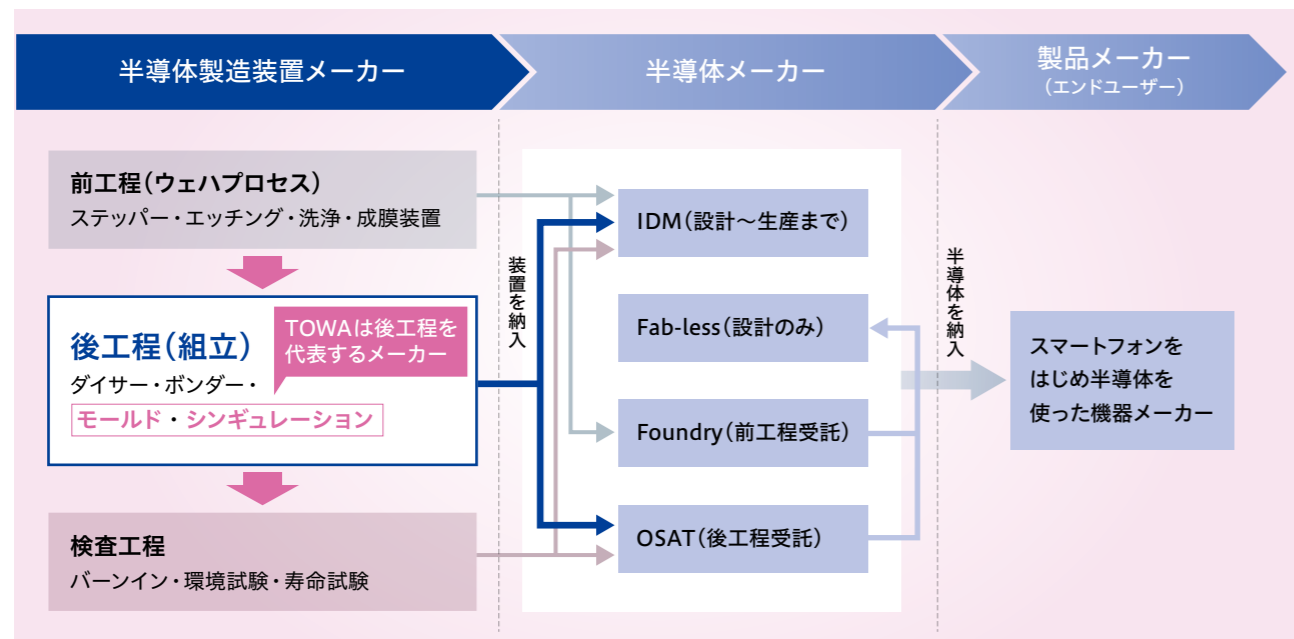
半導体製造装置メーカー

半導体メーカー

製品メーカー
（エンドユーザー）

前工程（ウェハプロセス）
ステッパー・エッチング・洗浄・成膜装置

後工程（組立）
ダイサー・ボンダー・
モールド・シンギュレーション

TOWAは後工程を代表するメーカー

検査工程
バーンイン・環境試験・寿命試験

装置を納入

IDM（設計～生産まで）

Fab-less（設計のみ）

Foundry（前工程受託）

OSAT（後工程受託）

半導体を納入

スマートフォンをはじめ半導体を使った機器メーカー